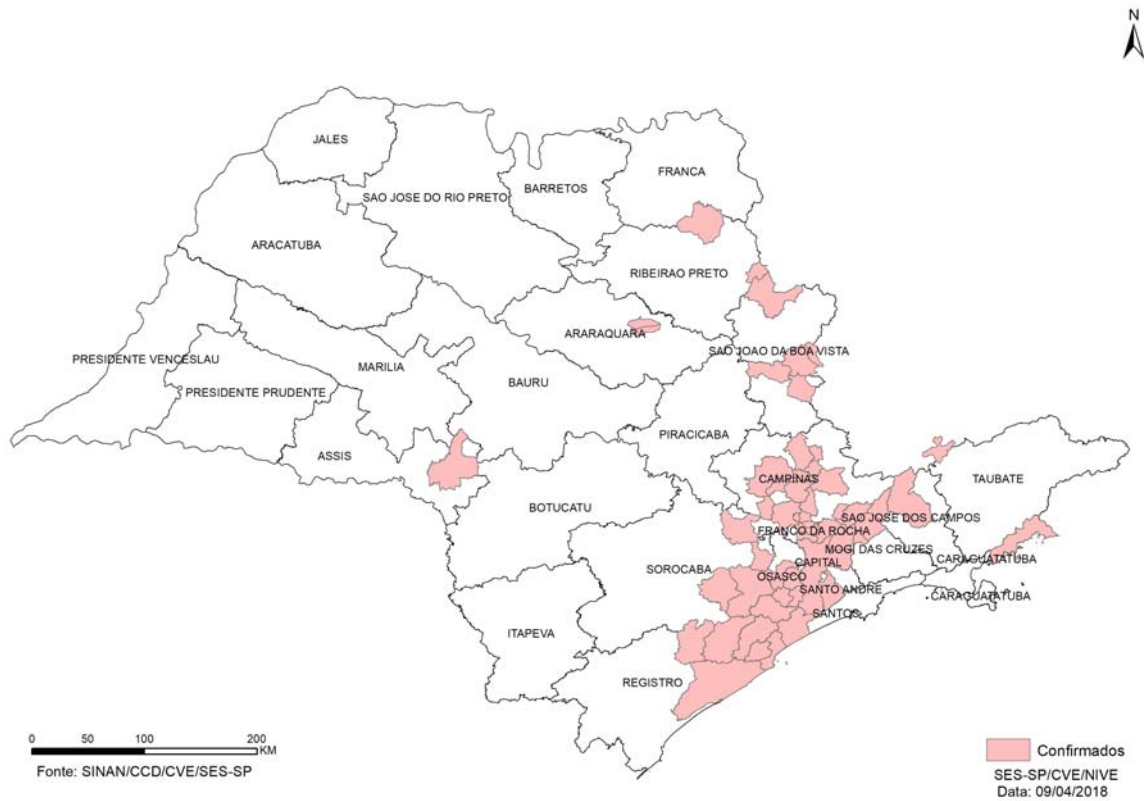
N

JALES

SAO JOSE DO RIO PRETO

BARRETOS

FRANCA

ARACATUBA

RIBEIRAO PRETO

ARARAQUARA

SAO JOAO DA BOA VISTA

PRESIDENTE VENCESLAU

PRESIDENTE PRUDENTE

MARILIA

BAURU

ASSIS

PIRACICABA

CAMPINAS

TAUBATE

BOTUCATU

FRANCO DA ROCHA

SAO JOSE DOS CAMPOS

MOGI DAS CRUZES

CARAGUATATUBA

CAPITAL

SOROCABA

OSASCO

SANTO ANDRE

CARAGUATATUBA

SANTOS

ITAPEVA

REGISTRO

0 50 100 200 KM

Fonte: SINAN/CCD/CVE/SES-SP

Confirmados

SES-SP/CVE/NIVE
Data: 09/04/2018